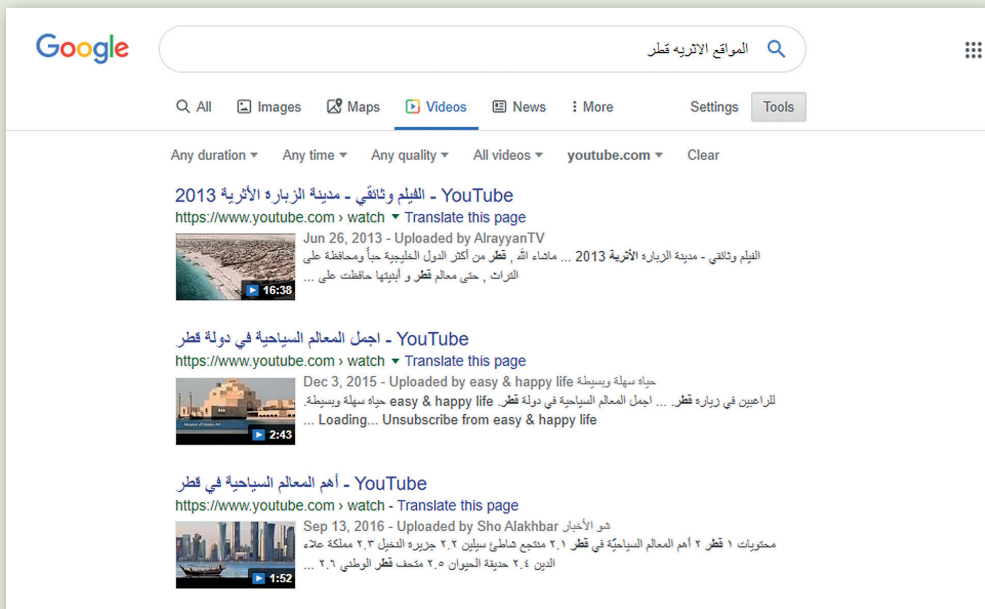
Google

المواقع الاثريه قطر

All Images Maps Videos News More Settings Tools

Any duration Any time Any quality All videos youtube.com Clear

الفيلم وثائقي - مدينة الزبارة الأثرية 2013 - YouTube
https://www.youtube.com › watch ▾ Translate this page
16:38
Jun 26, 2013 - Uploaded by AlrayyanTV
الفيلم وثائقي - مدينة الزبارة الأثرية 2013 ... ماشاء الله , قطر من أكثر الدول الخليجية حباً ومحافظة على التراث , حتى معالم قطر و أبنيتها حافظت على ...

اجمل المعالم السياحية في دولة قطر - YouTube
https://www.youtube.com › watch ▾ Translate this page
2:43
Dec 3, 2015 - Uploaded by easy & happy life حياه سهلة وبسيطة
للراغبين في زياره قطر. ... اجمل المعالم السياحية في دولة قطر. easy & happy life حياه سهلة وبسيطة. ... Loading... Unsubscribe from easy & happy life

أهم المعالم السياحية في قطر - YouTube
https://www.youtube.com › watch - Translate this page
1:52
Sep 13, 2016 - Uploaded by Sho Alakhbar شو الأخبار
محتويات ١ قطر ٢ أهم المعالم السياحيّة في قطر ٢.١ منتجع شاطئ سيلين ٢.٢ جزيره الدخيل ٢.٣ مملكة علاء الدين ٢.٤ حديقة الحيوان ٢.٥ متحف قطر الوطني ٢.٦ ...